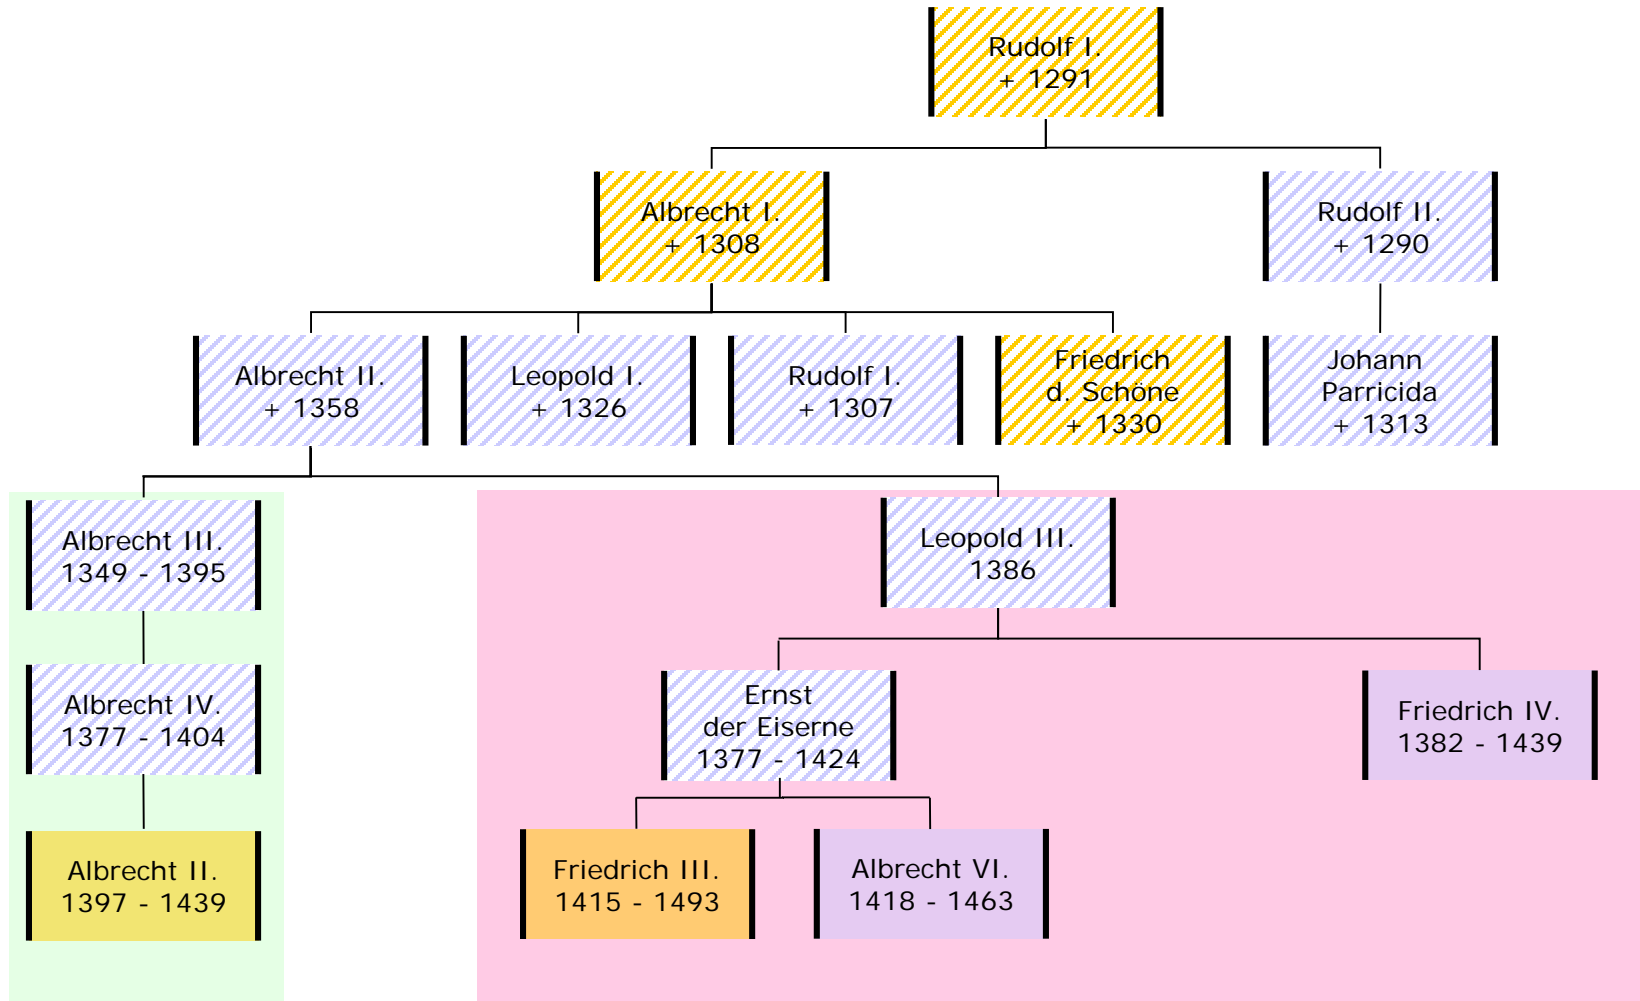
Rudolf I.
+ 1291

Albrecht I.
+ 1308

Rudolf II.
+ 1290

Albrecht II.
+ 1358

Leopold I.
+ 1326

Rudolf I.
+ 1307

Friedrich
d. Schöne
+ 1330

Johann
Parricida
+ 1313

Albrecht III.
1349 - 1395

Leopold III.
1386

Albrecht IV.
1377 - 1404

Ernst
der Eiserne
1377 - 1424

Friedrich IV.
1382 - 1439

Albrecht II.
1397 - 1439

Friedrich III.
1415 - 1493

Albrecht VI.
1418 - 1463